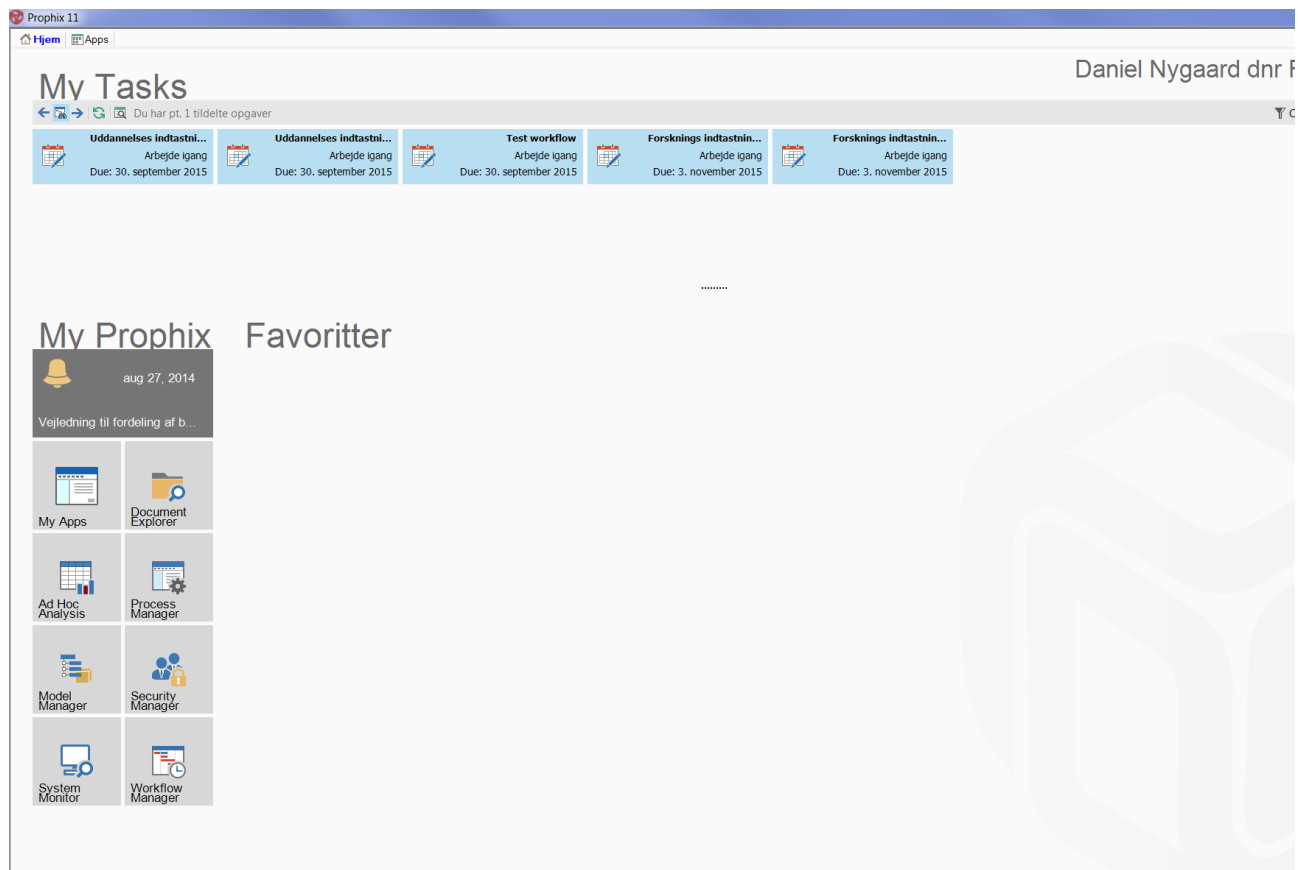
Prophix 11

Hjem | Apps

My Tasks

Daniel Nygaard dnr F

Du har pt. 1 tildelte opgaver

Uddannelses indtastni...
Arbejde igang
Due: 30. september 2015

Uddannelses indtastni...
Arbejde igang
Due: 30. september 2015

Test workflow
Arbejde igang
Due: 30. september 2015

Forsknings indtastnin...
Arbejde igang
Due: 3. november 2015

Forsknings indtastnin...
Arbejde igang
Due: 3. november 2015

.........

My Prophix

Favoritter

aug 27, 2014

Vejledning til fordeling af b...

My Apps

Document Explorer

Ad Hoc Analysis

Process Manager

Model Manager

Security Manager

System Monitor

Workflow Manager